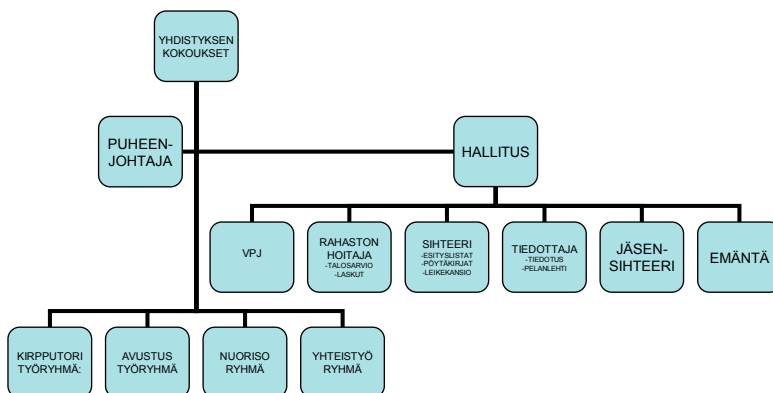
YHDISTYKSEN KOKOUKSET

PUHEEN-JOHTAJA

HALLITUS

VPJ

RAHASTON HOITAJA
-TALOSARVIO
-LASKUT

SIHTEERI
-ESITYSLISTAT
-PÖYTÄKIRJAT
-LEIKEKANSIO

TIEDOTTAJA
-TIEDOTUS
-PELANLEHTI

JÄSEN-SIHTEERI

EMÄNTÄ

KIRPPUTORI TYÖRYHMÄ:

AVUSTUS TYÖRYHMÄ

NUORISO RYHMÄ

YHTEISTYÖ RYHMÄ